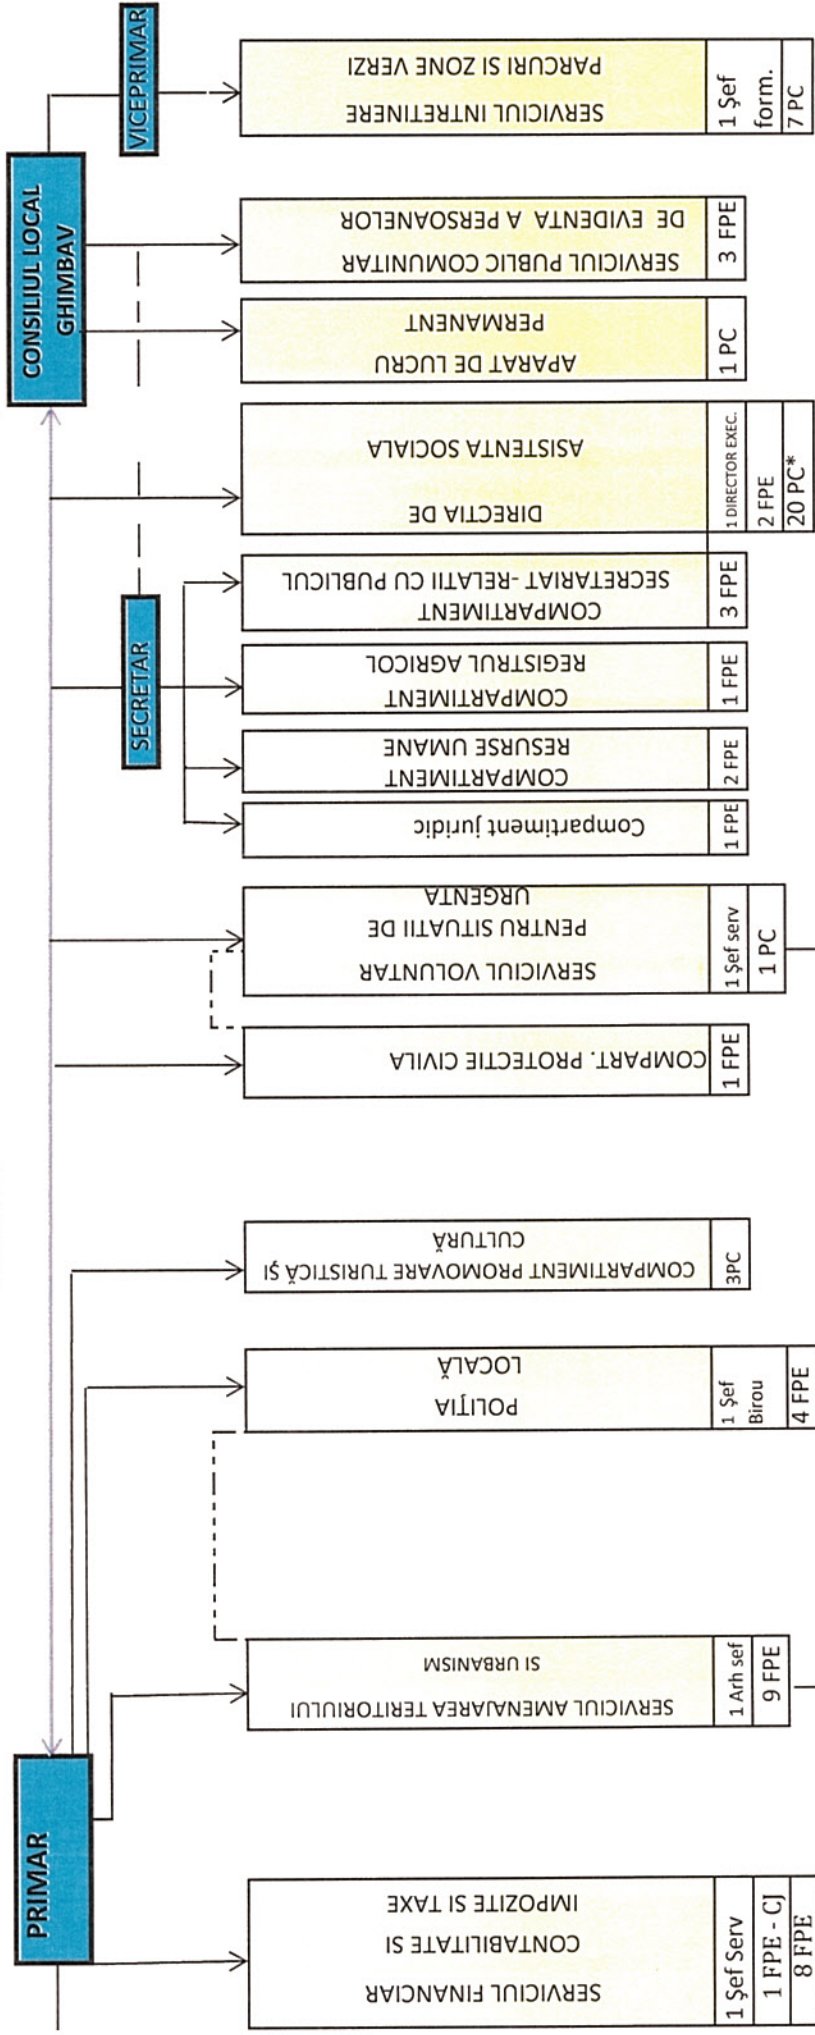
CONSILIUL LOCAL GHIMBAV

VICEPRIMAR

SERVICIUL INTRETINERE PARCURI SI ZONE VERZI
1 Şef form.
7 PC

SERVICIUL PUBLIC COMUNITAR DE EVIDENTA A PERSOANELOR
3 FPE

APARAT DE LUCRU PERMANENT
1 PC

DIRECTIA DE ASISTENTA SOCIALA
1 DIRECTOR EXEC.
2 FPE
20 PC*

SECRETAR

COMPARTIMENT SECRETARIAT -RELATII CU PUBLICUL
3 FPE

COMPARTIMENT REGISTRUL AGRICOL
1 FPE

COMPARTIMENT RESURSE UMANE
2 FPE

Compartiment juridic
1 FPE

SERVICIUL VOLUNTAR PENTRU SITUATII DE URGENTA
1 Şef serv
1 PC

COMPART. PROTECTIE CIVILA
1 FPE

COMPARTIMENT PROMOVARE TURISTICĂ ŞI CULTURĂ
3PC

POLIŢIA LOCALĂ
1 Şef Birou
4 FPE

SERVICIUL AMENAJAREA TERITORIULUI SI URBANISM
1 Arh şef
9 FPE

PRIMAR

SERVICIUL FINANCIAR CONTABILITATE SI IMPOZITE SI TAXE
1 Şef Serv
1 FPE - CJ
8 FPE